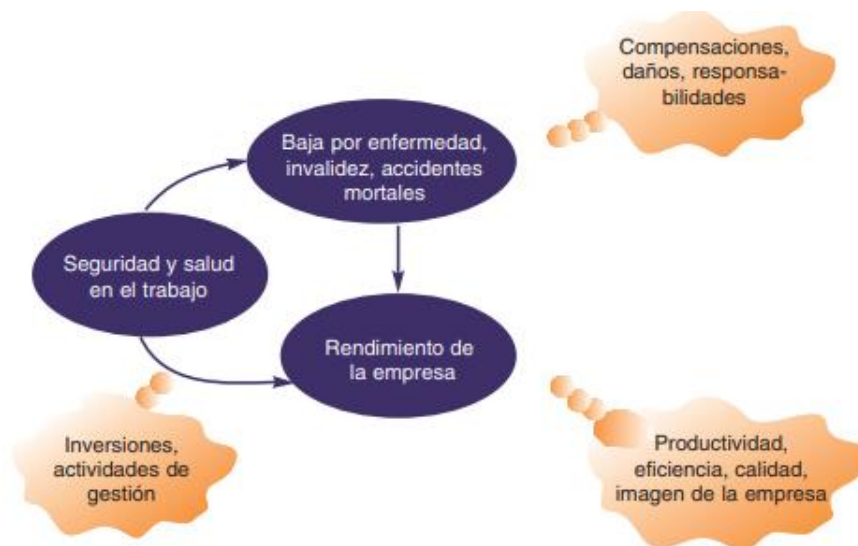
Compensaciones, daños, responsabilidades

Baja por enfermedad, invalidez, accidentes mortales

Seguridad y salud en el trabajo

Rendimiento de la empresa

Inversiones, actividades de gestión

Productividad, eficiencia, calidad, imagen de la empresa